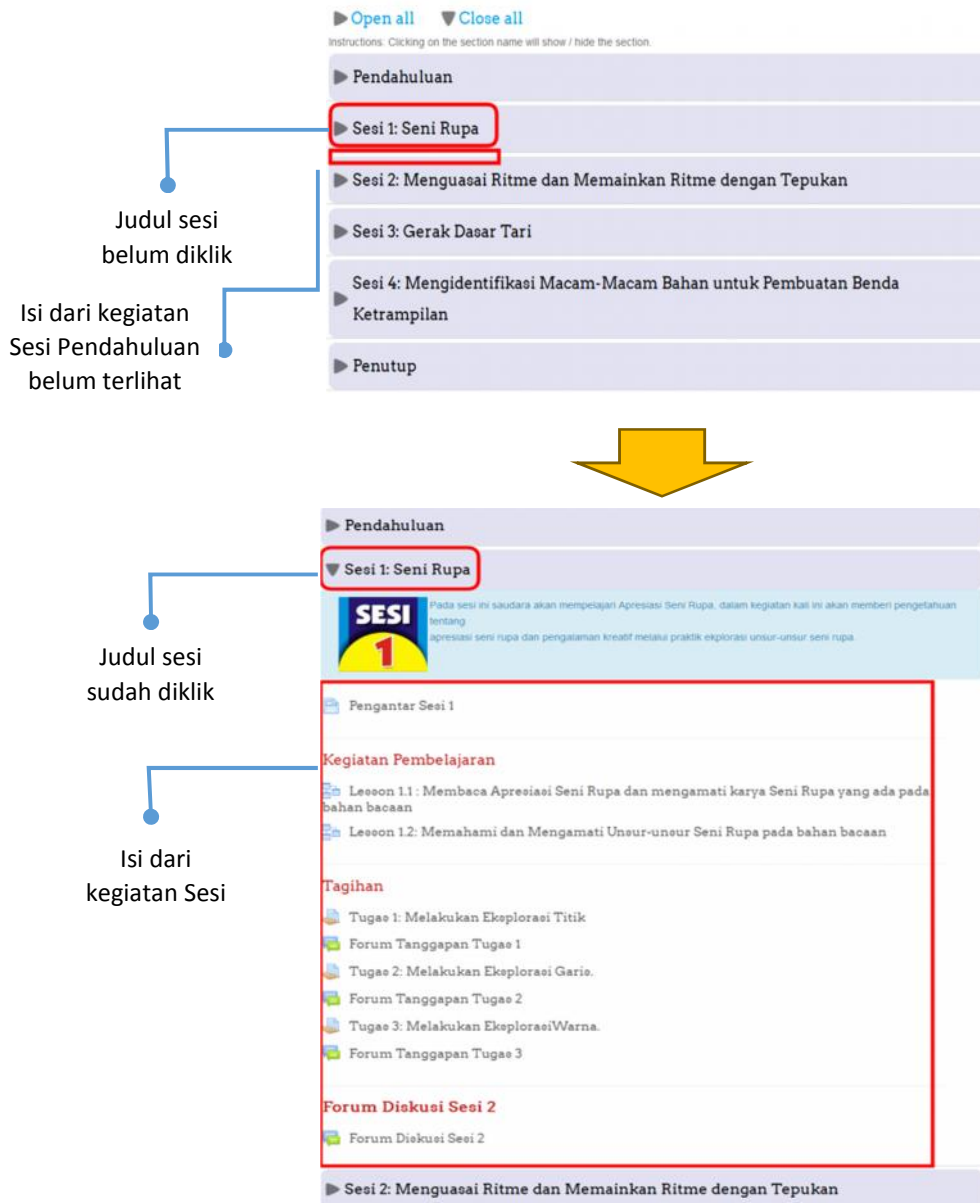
Open all Close all

Instructions: Clicking on the section name will show / hide the section.

Pendahuluan

Sesi 1: Seni Rupa

Sesi 2: Menguasai Ritme dan Memainkan Ritme dengan Tepukan

Sesi 3: Gerak Dasar Tari

Sesi 4: Mengidentifikasi Macam-Macam Bahan untuk Pembuatan Benda Ketrampilan

Penutup

Judul sesi belum diklik

Isi dari kegiatan Sesi Pendahuluan belum terlihat

Pendahuluan

Sesi 1: Seni Rupa

SESI 1

Pada sesi ini saudara akan mempelajari Apresiasi Seni Rupa, dalam kegiatan kali ini akan memberi pengetahuan tentang apresiasi seni rupa dan pengalaman kreatif melalui praktik eksplorasi unsur-unsur seni rupa.

Pengantar Sesi 1

Kegiatan Pembelajaran

Lesson 1.1 : Membaca Apresiasi Seni Rupa dan mengamati karya Seni Rupa yang ada pada bahan bacaan

Lesson 1.2: Memahami dan Mengamati Unsur-unsur Seni Rupa pada bahan bacaan

Tagihan

Tugas 1: Melakukan Eksplorasi Titik

Forum Tanggapan Tugas 1

Tugas 2: Melakukan Eksplorasi Garis.

Forum Tanggapan Tugas 2

Tugas 3: Melakukan EksplorasiWarna.

Forum Tanggapan Tugas 3

Forum Diskusi Sesi 2

Forum Diskusi Sesi 2

Sesi 2: Menguasai Ritme dan Memainkan Ritme dengan Tepukan

Judul sesi sudah diklik

Isi dari kegiatan Sesi